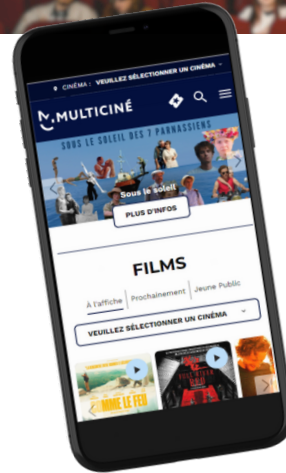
CINÉMA : VEUILLEZ SÉLECTIONNER UN CINÉMA

MULTICINÉ

SOUS LE SOLEIL DES 7 PARNASSIENS

Sous le soleil

PLUS D'INFOS

FILMS

À l'affiche Prochainement Jeune Public

VEUILLEZ SÉLECTIONNER UN CINÉMA

MME LE FEU